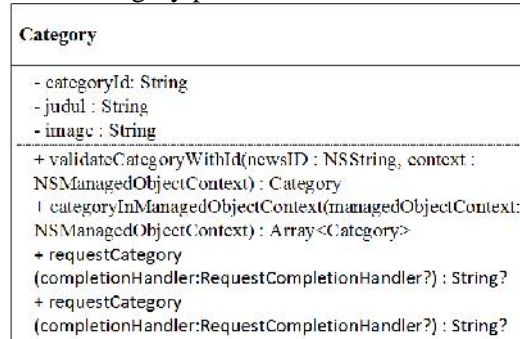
Category

- categoryId: String
- judul : String
- image : String

+ validateCategoryWithId(newsID : NSString, context : NSManagedObjectContext) : Category
+ categoryInManagedObjectContext(managedObjectContext: NSManagedObjectContext) : Array<Category>
+ requestCategory (completionHandler:RequestCompletionHandler?) : String?
+ requestCategory (completionHandler:RequestCompletionHandler?) : String?